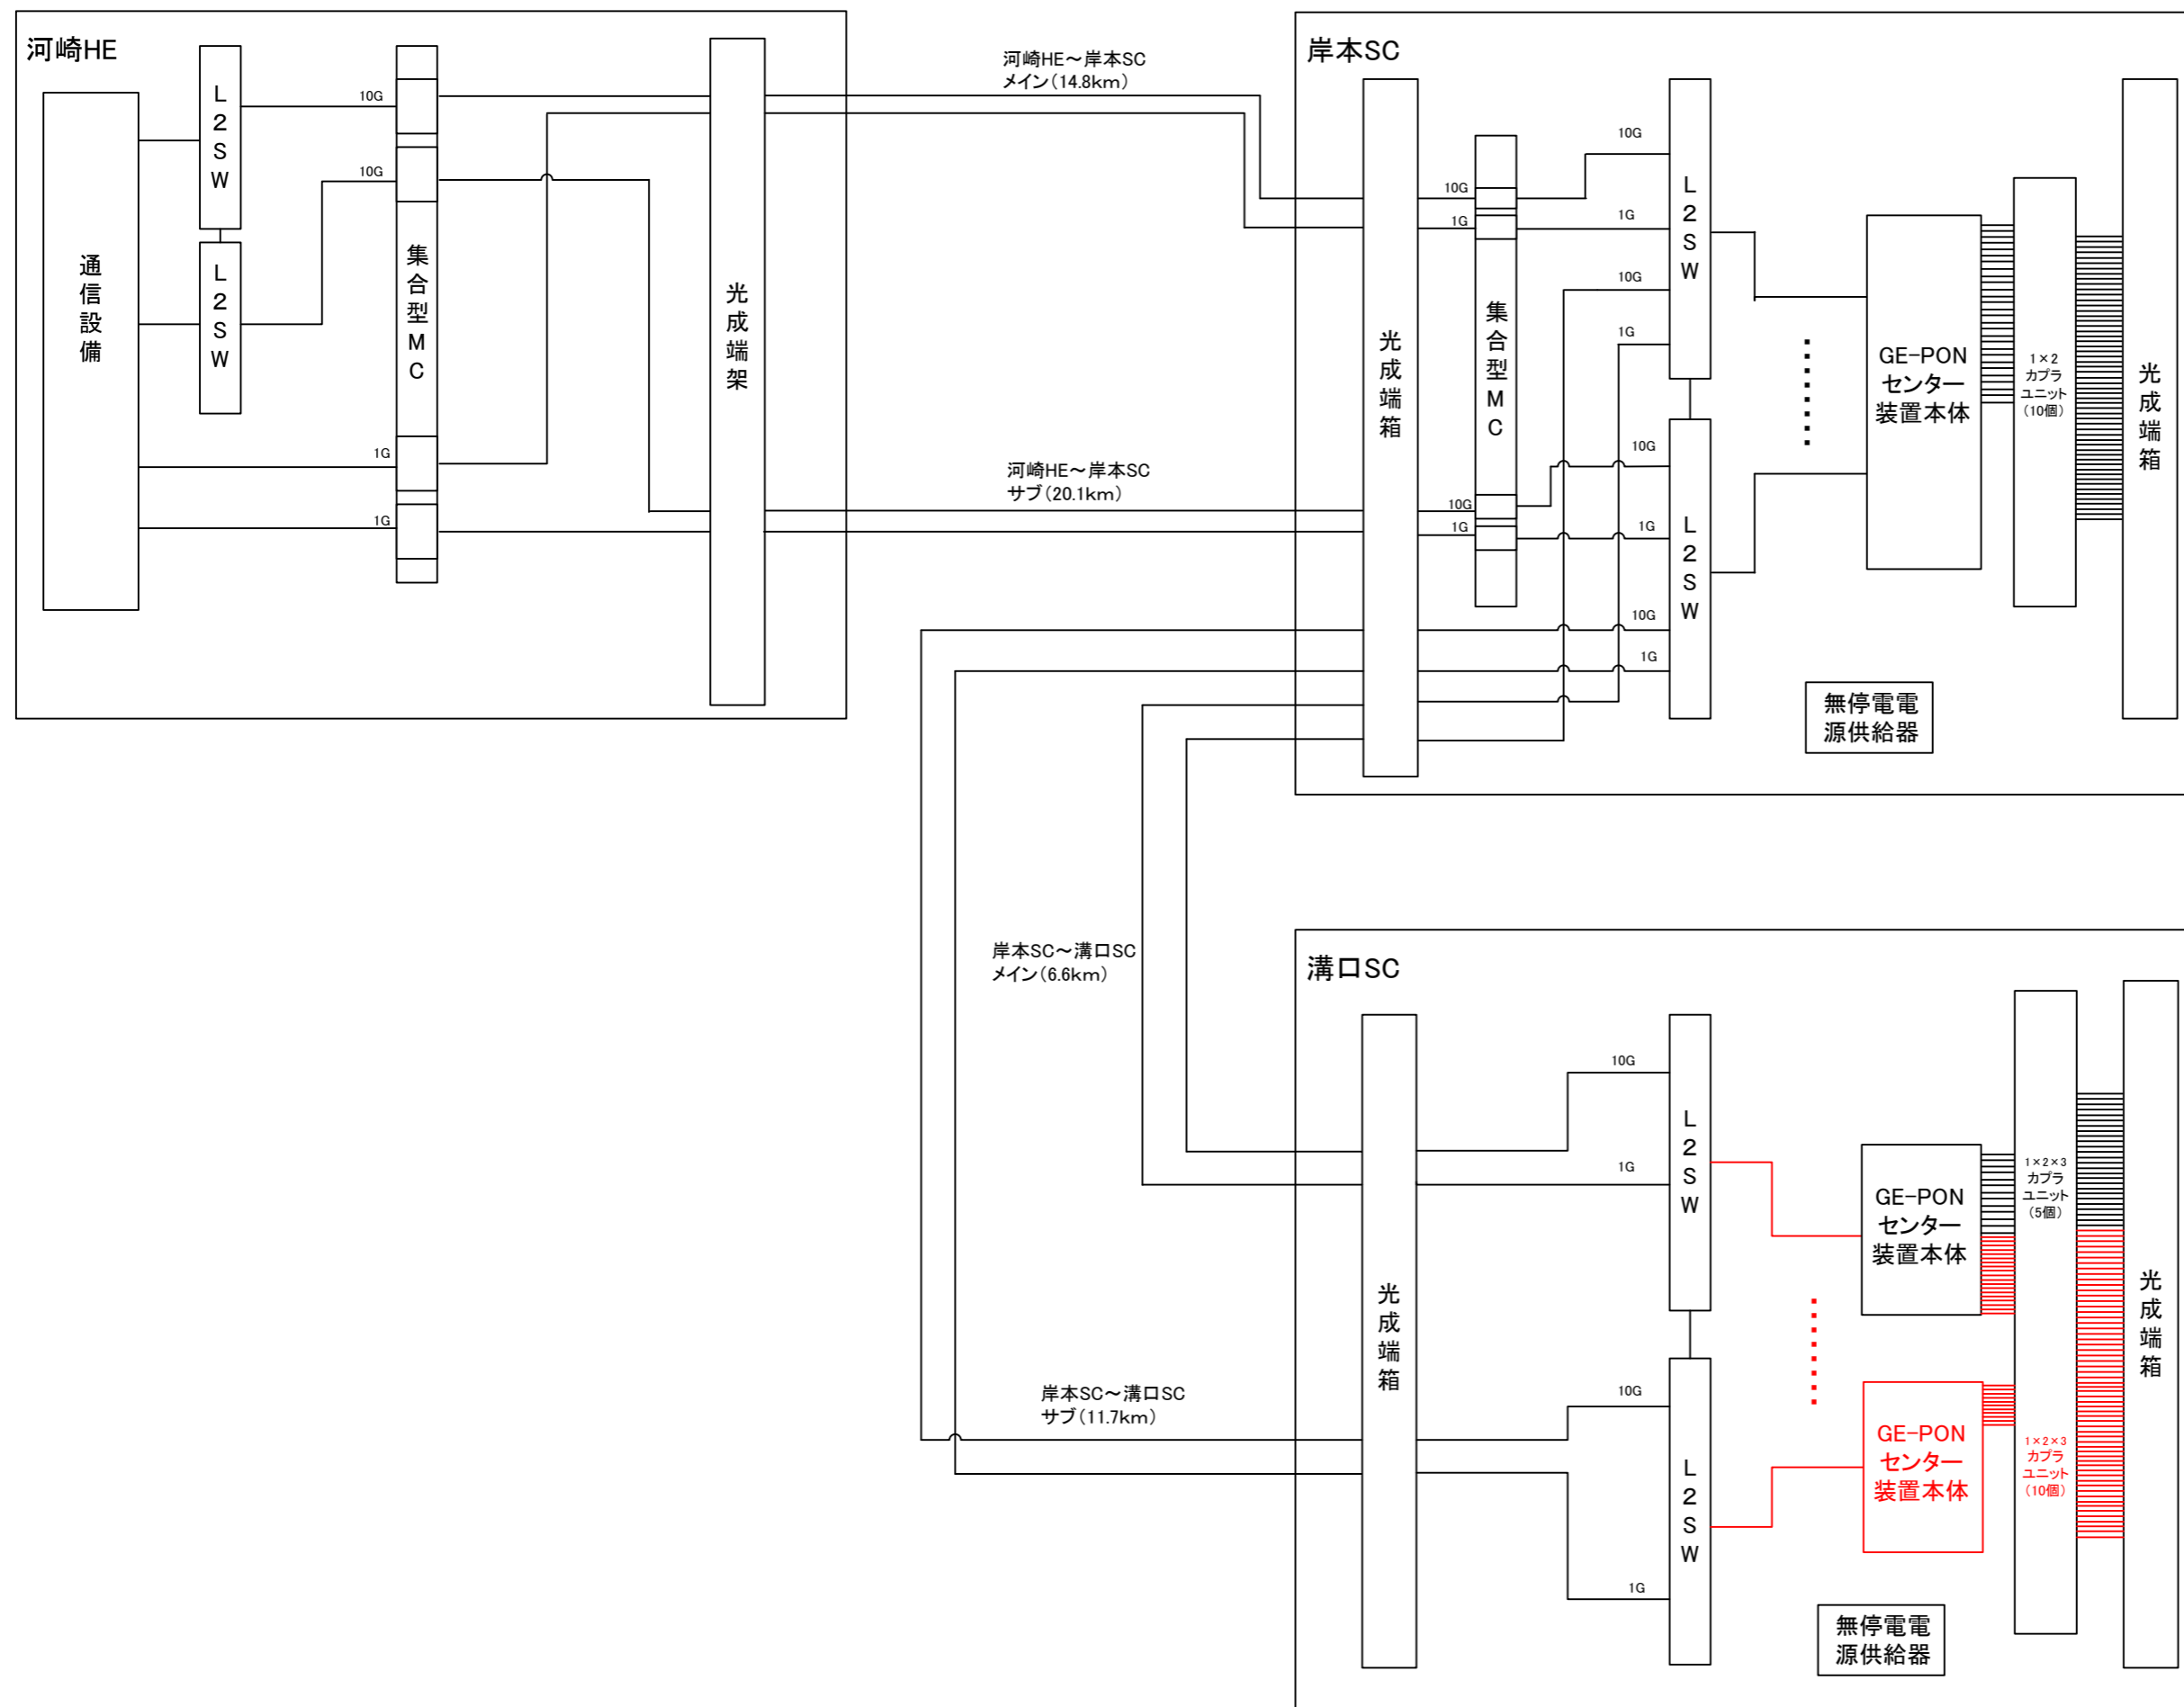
河崎HE

通信設備

L2SW

L2SW

10G

10G

1G

1G

集合型MC

光成端架

河崎HE～岸本SC
メイン（14.8km）

河崎HE～岸本SC
サブ（20.1km）

岸本SC

光成端箱

10G
1G
10G
1G

集合型MC

10G
1G
10G
1G
10G
1G
10G
1G

L2SW

L2SW

GE-PON
センター
装置本体

1×2
カプラ
ユニット
（10個）

光成端箱

無停電電
源供給器

岸本SC～溝口SC
メイン（6.6km）

岸本SC～溝口SC
サブ（11.7km）

溝口SC

光成端箱

10G
1G

L2SW

10G
1G

L2SW

GE-PON
センター
装置本体

GE-PON
センター
装置本体

1×2×3
カプラ
ユニット
（5個）

1×2×3
カプラ
ユニット
（10個）

光成端箱

無停電電
源供給器